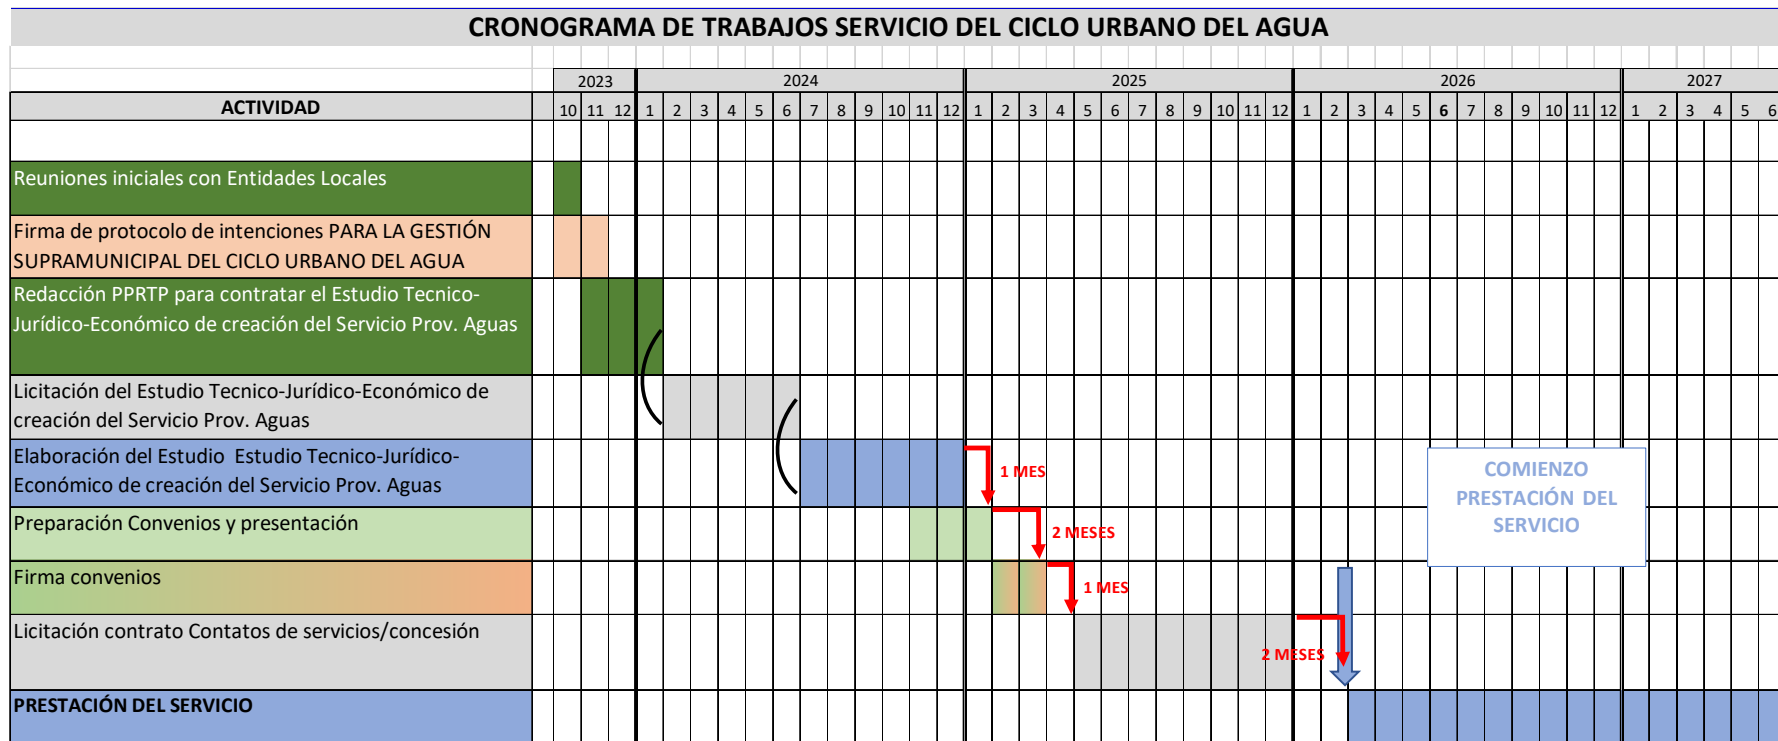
CRONOGRAMA DE TRABAJOS SERVICIO DEL CICLO URBANO DEL AGUA

| ACTIVIDAD | 2023 10 | 11 | 12 | 2024 1 | 2 | 3 | 4 | 5 | 6 | 7 | 8 | 9 | 10 | 11 | 12 | 2025 1 | 2 | 3 | 4 | 5 | 6 | 7 | 8 | 9 | 10 | 11 | 12 | 2026 1 | 2 | 3 | 4 | 5 | 6 | 7 | 8 | 9 | 10 | 11 | 12 | 2027 1 | 2 | 3 | 4 | 5 | 6 |
|---|---|---|---|---|---|---|---|---|---|---|---|---|---|---|---|---|---|---|---|---|---|---|---|---|---|---|---|---|---|---|---|---|---|---|---|---|---|---|---|---|---|---|---|---|---|
| Reuniones iniciales con Entidades Locales | | | | | | | | | | | | | | | | | | | | | | | | | | | | | | | | | | | | | | | | | | | | | |
| Firma de protocolo de intenciones PARA LA GESTIÓN SUPRAMUNICIPAL DEL CICLO URBANO DEL AGUA | | | | | | | | | | | | | | | | | | | | | | | | | | | | | | | | | | | | | | | | | | | | | |
| Redacción PPRTP para contratar el Estudio Tecnico-Jurídico-Económico de creación del Servicio Prov. Aguas | | | | | | | | | | | | | | | | | | | | | | | | | | | | | | | | | | | | | | | | | | | | | |
| Licitación del Estudio Tecnico-Jurídico-Económico de creación del Servicio Prov. Aguas | | | | | | | | | | | | | | | | | | | | | | | | | | | | | | | | | | | | | | | | | | | | | |
| Elaboración del Estudio Estudio Tecnico-Jurídico-Económico de creación del Servicio Prov. Aguas | | | | | | | | | | | | | | | | | | | | | | | | | | | | | | | | | | | | | | | | | | | | | |
| Preparación Convenios y presentación | | | | | | | | | | | | | | | | | | | | | | | | | | | | | | | | | | | | | | | | | | | | | |
| Firma convenios | | | | | | | | | | | | | | | | | | | | | | | | | | | | | | | | | | | | | | | | | | | | | |
| Licitación contrato Contatos de servicios/concesión | | | | | | | | | | | | | | | | | | | | | | | | | | | | | | | | | | | | | | | | | | | | | |
| PRESTACIÓN DEL SERVICIO | | | | | | | | | | | | | | | | | | | | | | | | | | | | | | | | | | | | | | | | | | | | | |

1 MES
2 MESES
1 MES
2 MESES
COMIENZO PRESTACIÓN DEL SERVICIO